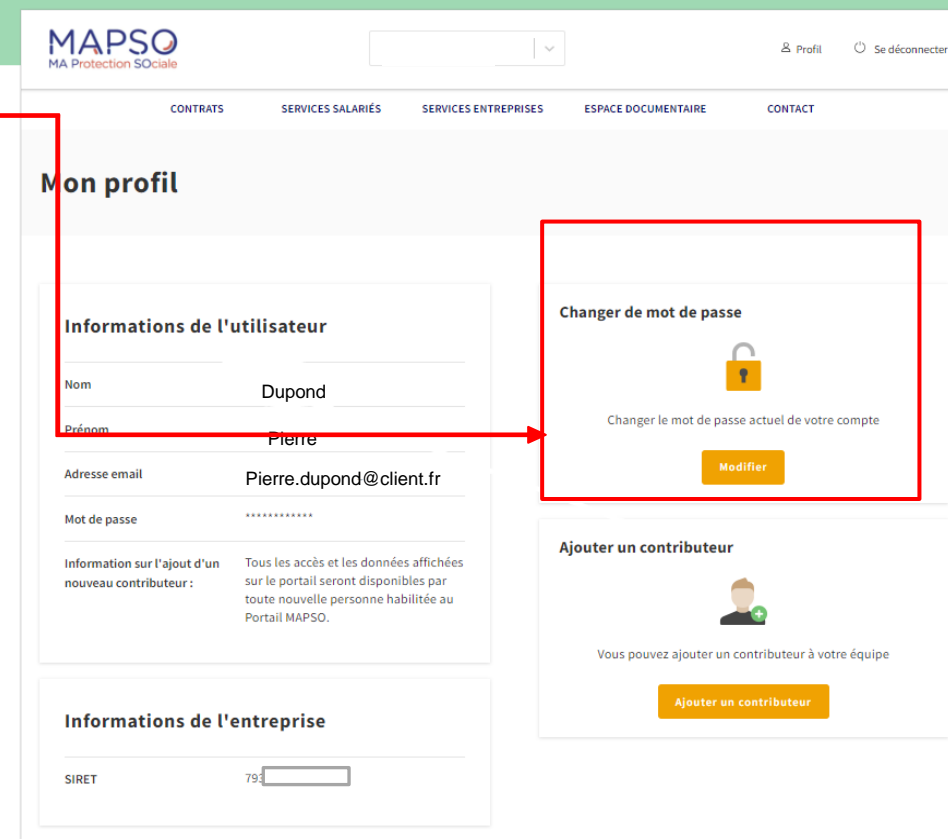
MAPSO
MA Protection SOciale

Profil Se déconnecter

CONTRATS SERVICES SALARIÉS SERVICES ENTREPRISES ESPACE DOCUMENTAIRE CONTACT

Mon profil

Informations de l'utilisateur

| | |
|---|---|
| Nom | Dupond |
| Prénom | Pierre |
| Adresse email | Pierre.dupond@client.fr |
| Mot de passe | ************ |
| Information sur l'ajout d'un nouveau contributeur : | Tous les accès et les données affichées sur le portail seront disponibles par toute nouvelle personne habilitée au Portail MAPSO. |

Informations de l'entreprise

| | |
|---|---|
| SIRET | 793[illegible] |

Changer de mot de passe

Changer le mot de passe actuel de votre compte

Modifier

Ajouter un contributeur

Vous pouvez ajouter un contributeur à votre équipe

Ajouter un contributeur